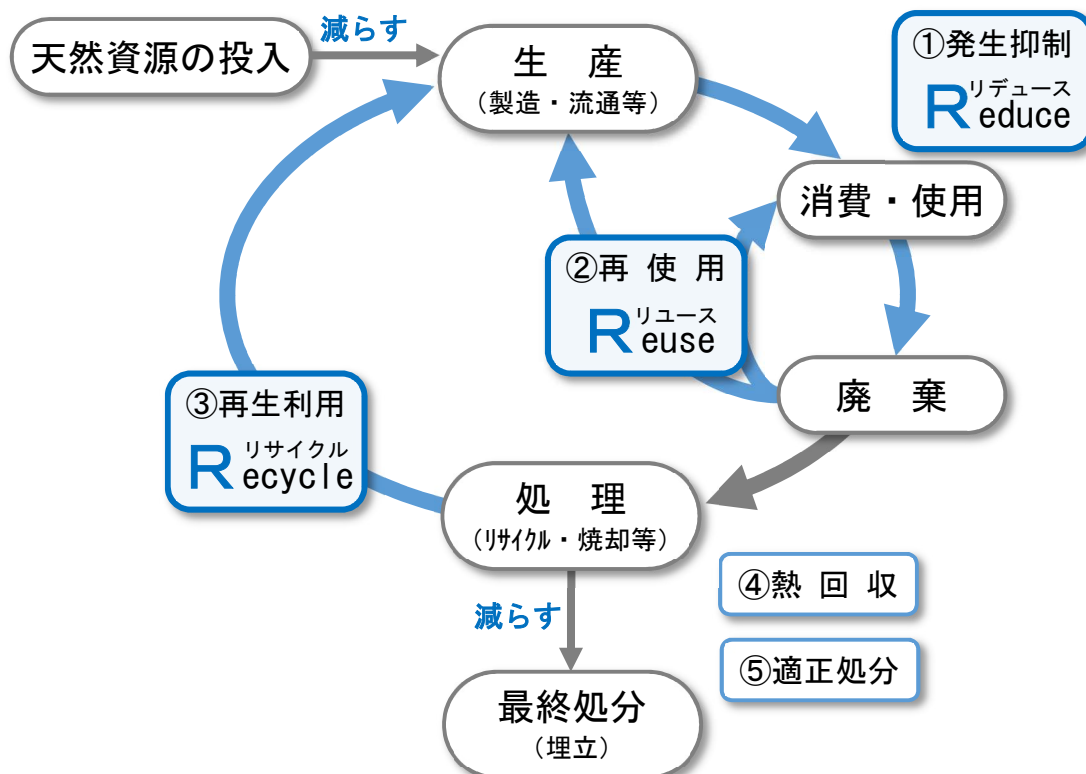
天然資源の投入

減らす

生　産
（製造・流通等）

①発生抑制
リデュース
Reduce

消費・使用

②再 使 用
リユース
Reuse

廃　棄

③再生利用
リサイクル
Recycle

処　理
（リサイクル・焼却等）

④熱 回 収

減らす

⑤適正処分

最終処分
（埋立）